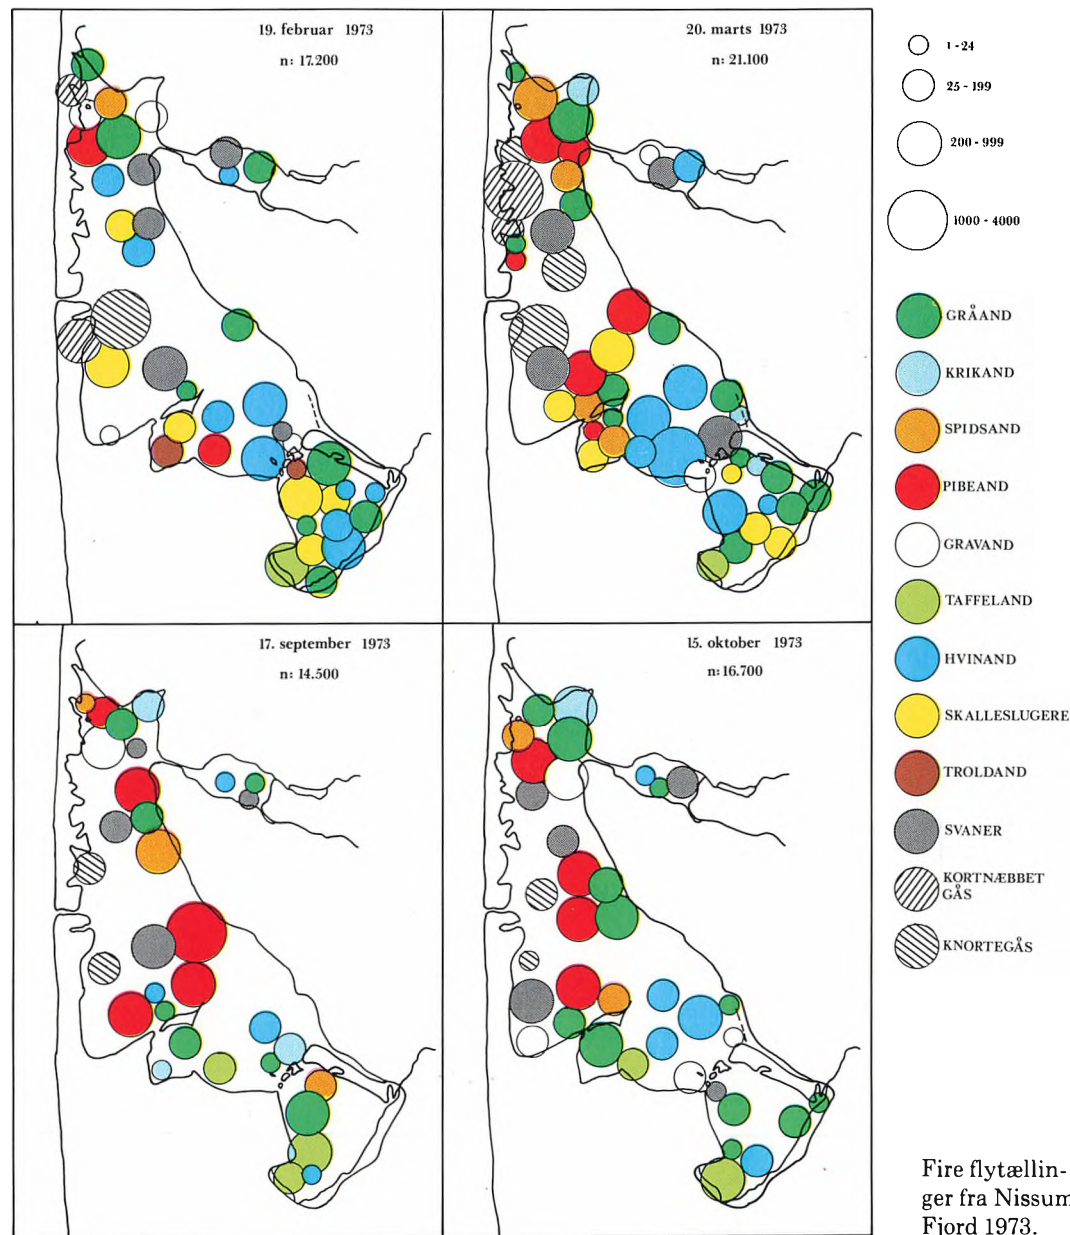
19. februar 1973
n: 17.200

20. marts 1973
n: 21.100

17. september 1973
n: 14.500

15. oktober 1973
n: 16.700

1 - 24
25 - 199
200 - 999
1000 - 4000

GRÅAND
KRIKAND
SPIDSAND
PIBEAND
GRAVAND
TAFFELAND
HVINAND
SKALLESLUGERE
TROLDAND
SVANER
KORTNÆBBET GÅS
KNORTEGÅS

Fire flytællinger fra Nissum Fiord 1973.